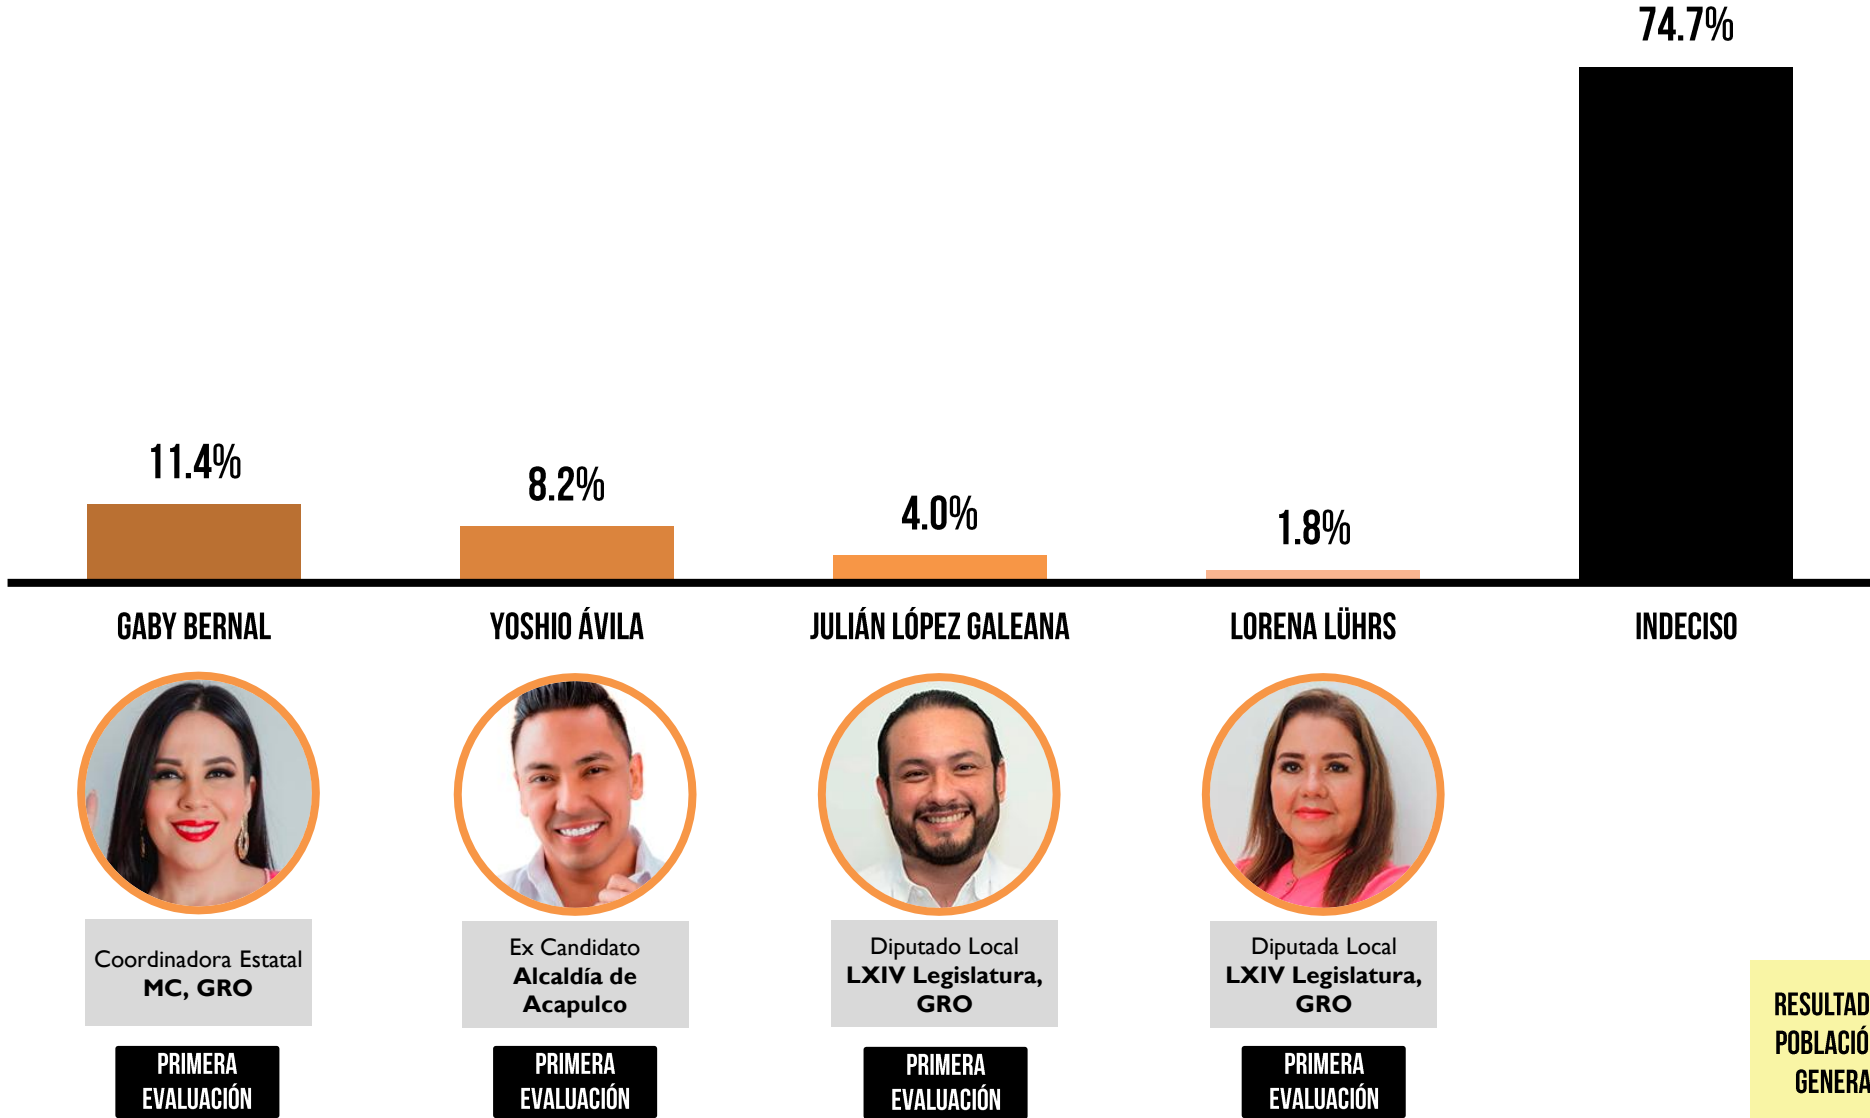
74.7%

11.4%

8.2%

4.0%

1.8%

GABY BERNAL

YOSHIO ÁVILA

JULIÁN LÓPEZ GALEANA

LORENA LÜHRS

INDECISO

Coordinadora Estatal
MC, GRO

PRIMERA EVALUACIÓN

Ex Candidato
Alcaldía de Acapulco

PRIMERA EVALUACIÓN

Diputado Local
LXIV Legislatura, GRO

PRIMERA EVALUACIÓN

Diputada Local
LXIV Legislatura, GRO

PRIMERA EVALUACIÓN

RESULTAD
POBLACIÓ
GENERA